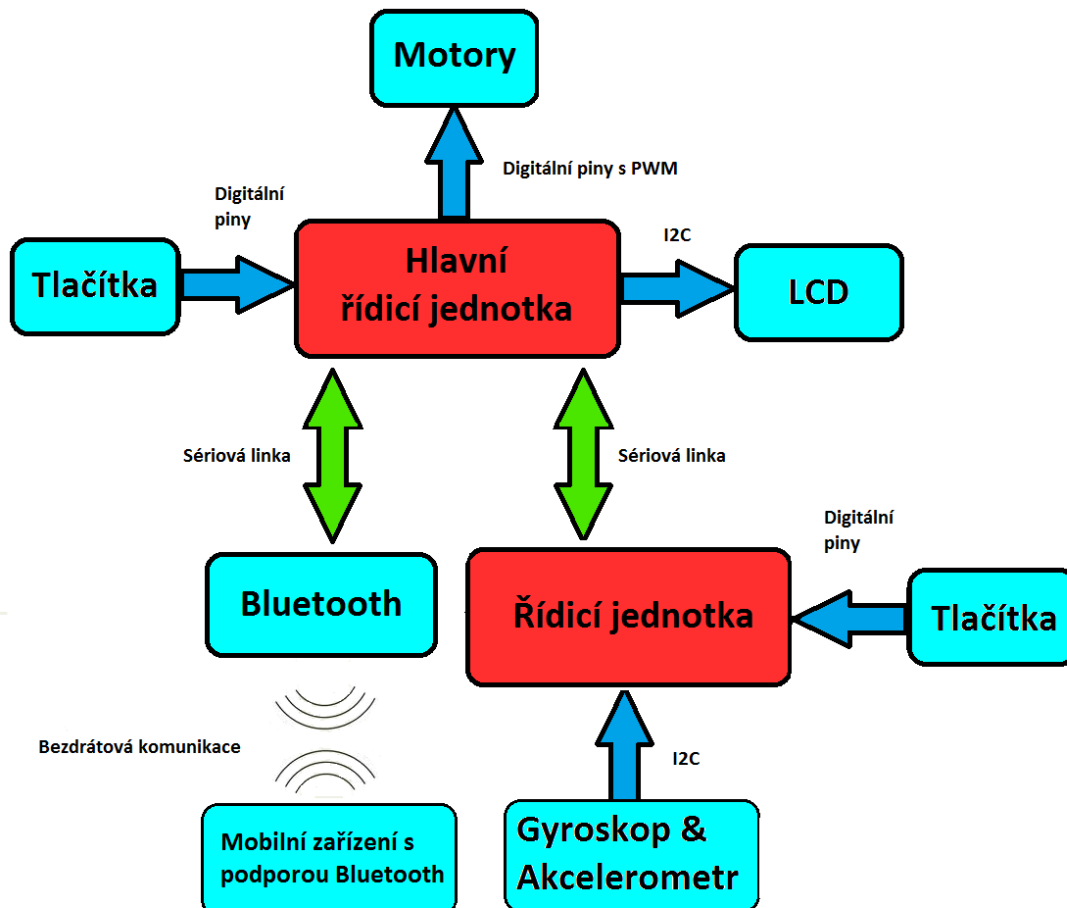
Motory

Digitální piny s PWM

Digitální piny

Tlačítka

Hlavní řídicí jednotka

I2C

LCD

Sériová linka

Sériová linka

Digitální piny

Bluetooth

Řídicí jednotka

Tlačítka

Bezdrátová komunikace

I2C

Mobilní zařízení s podporou Bluetooth

Gyroskop & Akcelerometr